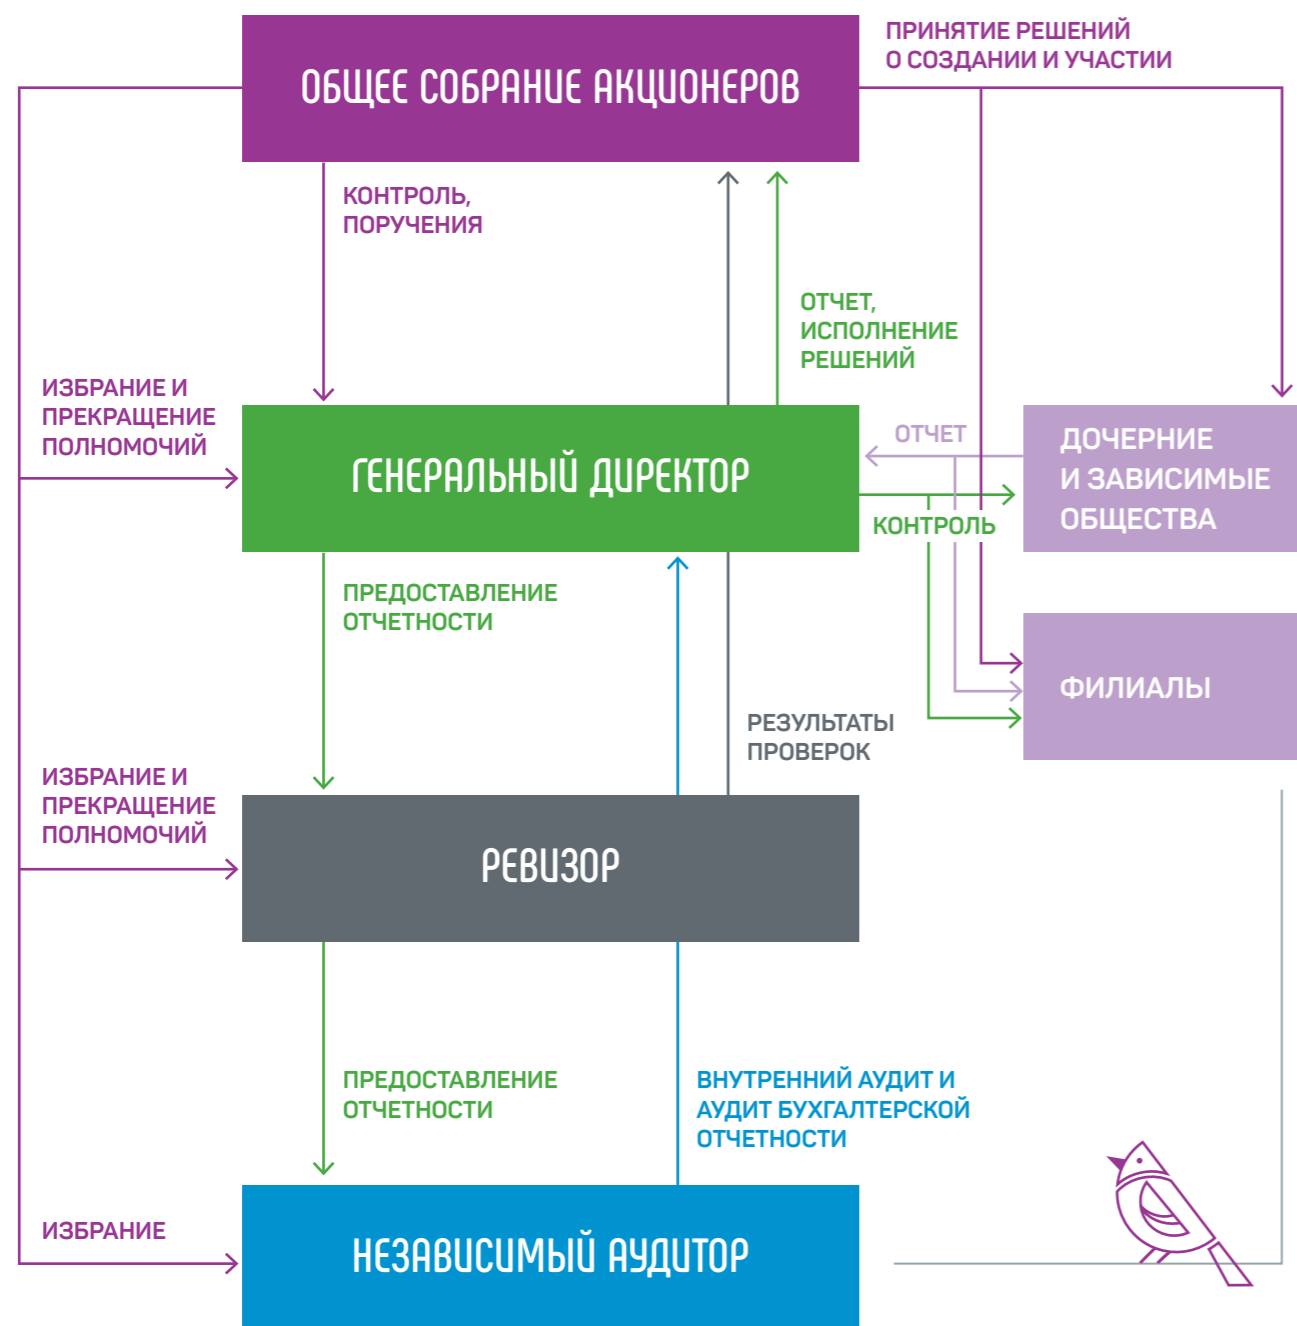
ОБЩЕЕ СОБРАНИЕ АКЦИОНЕРОВ

ПРИНЯТИЕ РЕШЕНИЙ О СОЗДАНИИ И УЧАСТИИ

КОНТРОЛЬ, ПОРУЧЕНИЯ

ОТЧЕТ, ИСПОЛНЕНИЕ РЕШЕНИЙ

ИЗБРАНИЕ И ПРЕКРАЩЕНИЕ ПОЛНОМОЧИЙ

ГЕНЕРАЛЬНЫЙ ДИРЕКТОР

ОТЧЕТ

ДОЧЕРНИЕ И ЗАВИСИМЫЕ ОБЩЕСТВА

КОНТРОЛЬ

ПРЕДОСТАВЛЕНИЕ ОТЧЕТНОСТИ

ФИЛИАЛЫ

РЕЗУЛЬТАТЫ ПРОВЕРОК

ИЗБРАНИЕ И ПРЕКРАЩЕНИЕ ПОЛНОМОЧИЙ

РЕВИЗОР

ПРЕДОСТАВЛЕНИЕ ОТЧЕТНОСТИ

ВНУТРЕННИЙ АУДИТ И АУДИТ БУХГАЛТЕРСКОЙ ОТЧЕТНОСТИ

ИЗБРАНИЕ

НЕЗАВИСИМЫЙ АУДИТОР